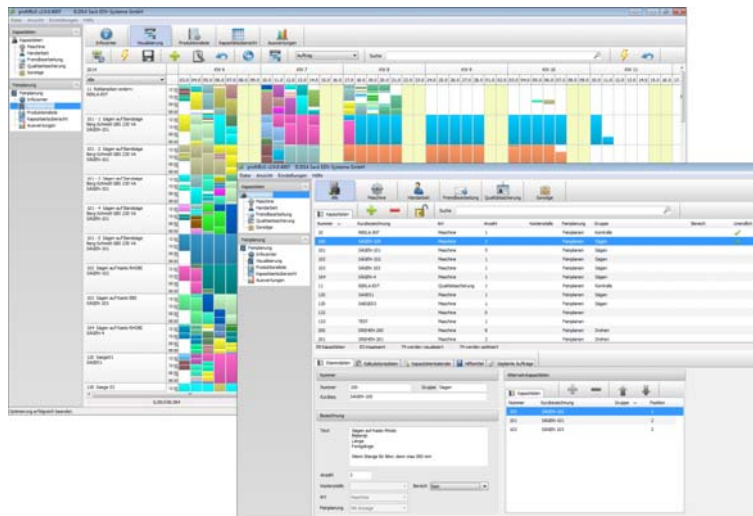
profiREX v.2.0.0.8007 ©2014 Saxit EDV-Systeme GmbH

Datei Ansicht Einstellungen Hilfe

Kapazitäten

Maschine

Handarbeit

Fremdbearbeitung

Qualitätssicherung

Sonstige

Planung

Erfasster

Visualisierung

Produktionsdaten

Kapazitätsübersicht

Auswertungen

Erfasster Visualisierung Produktionsdaten Kapazitätsübersicht Auswertungen

Auftrag

Suche

KW 6 KW 7 KW 8 KW 9 KW 10 KW 11

Optimierung erfolgreich beendet.

profiREX v.2.0.0.8007 ©2014 Saxit EDV-Systeme GmbH

Datei Ansicht Einstellungen Hilfe

Alle Maschine Handarbeit Fremdbearbeitung Qualitätssicherung Sonstige

Kapazitäten

Suche

| Nummer | Kurzbezeichnung | Art | Anzahl | Kostenstelle | Planplatz | Gruppe | Bereich |
|---|---|---|---|---|---|---|---|
| 10 | REBLA-807 | Maschine | 1 | | Planplanen | Kontrolle | |
| 100 | SÄGEN-100 | Maschine | 1 | | Planplanen | Sägen | |
| 101 | SÄGEN-101 | Maschine | 1 | | Planplanen | Sägen | |
| 102 | SÄGEN-102 | Maschine | 1 | | Planplanen | Sägen | |
| 103 | SÄGEN-103 | Maschine | 1 | | Planplanen | Sägen | |
| 104 | SÄGEN-4 | Maschine | 1 | | Planplanen | Sägen | |
| 11 | REBLA-807 | Qualitätssicherung | 1 | | Planplanen | Kontrolle | |
| 120 | SAGE01 | Maschine | 1 | | Planplanen | Sägen | |
| 121 | SAGE015 | Maschine | 1 | | Planplanen | Sägen | |
| 122 | | Maschine | 1 | | | | |
| 123 | TEST | Maschine | 1 | | | | |
| 200 | DREHEN-200 | Maschine | 1 | | Planplanen | Drehen | |
| 201 | DREHEN-201 | Maschine | 1 | | Planplanen | Drehen | |

Stammdaten Kalkulationsdaten Kapazitätsmerkmale Hilfsmittel Geplante Aufträge

Nummer

Nummer 100 Gruppe Sägen

Kurzbez. SÄGEN-100

Bezeichnung

Text Sägen auf Kasto-Pfrebe Material Länge Fertigsäge

Anzahl 1

Kostenstelle Bereich

Art Maschine

Planplatz

Alternativ-Kapazitäten

Kapazitäten

| Nummer | Kurzbezeichnung | Gruppe | Position |
|---|---|---|---|
| 100 | SÄGEN-101 | | 1 |
| 101 | SÄGEN-101 | | 2 |
| 102 | SÄGEN-103 | | 3 |